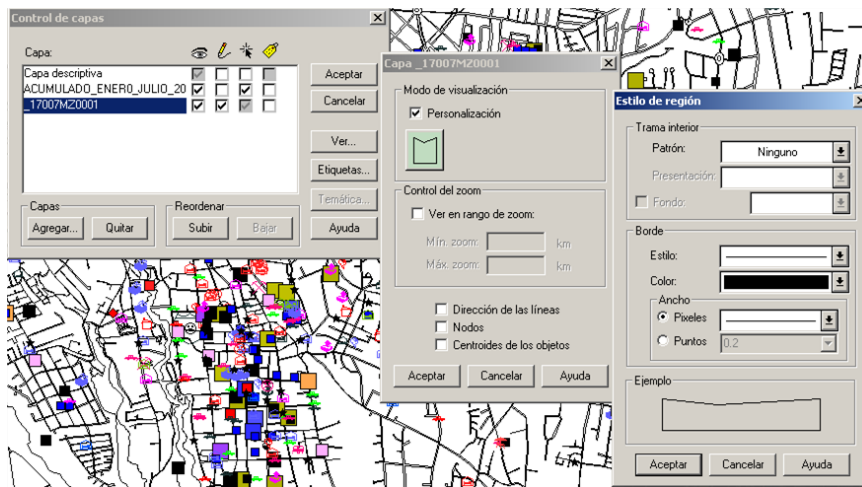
Control de capas

Capa:

Capa descriptiva
ACUMULADO_ENERO_JULIO_20
_17007MZ0001

Aceptar
Cancelar
Ver...
Etiquetas...
Temática...
Ayuda

Capas
Agregar...
Quitar

Reordenar
Subir
Bajar

Capa _17007MZ0001

Modo de visualización
Personalización

Control del zoom
Ver en rango de zoom:
Mín. zoom: km
Máx. zoom: km

Dirección de las líneas
Nodos
Centroides de los objetos

Aceptar
Cancelar
Ayuda

Estilo de región

Trama interior
Patrón: Ninguno
Presentación:
Fondo:

Borde
Estilo:
Color:
Ancho
Pixeles
Puntos 0.2

Ejemplo

Aceptar
Cancelar
Ayuda